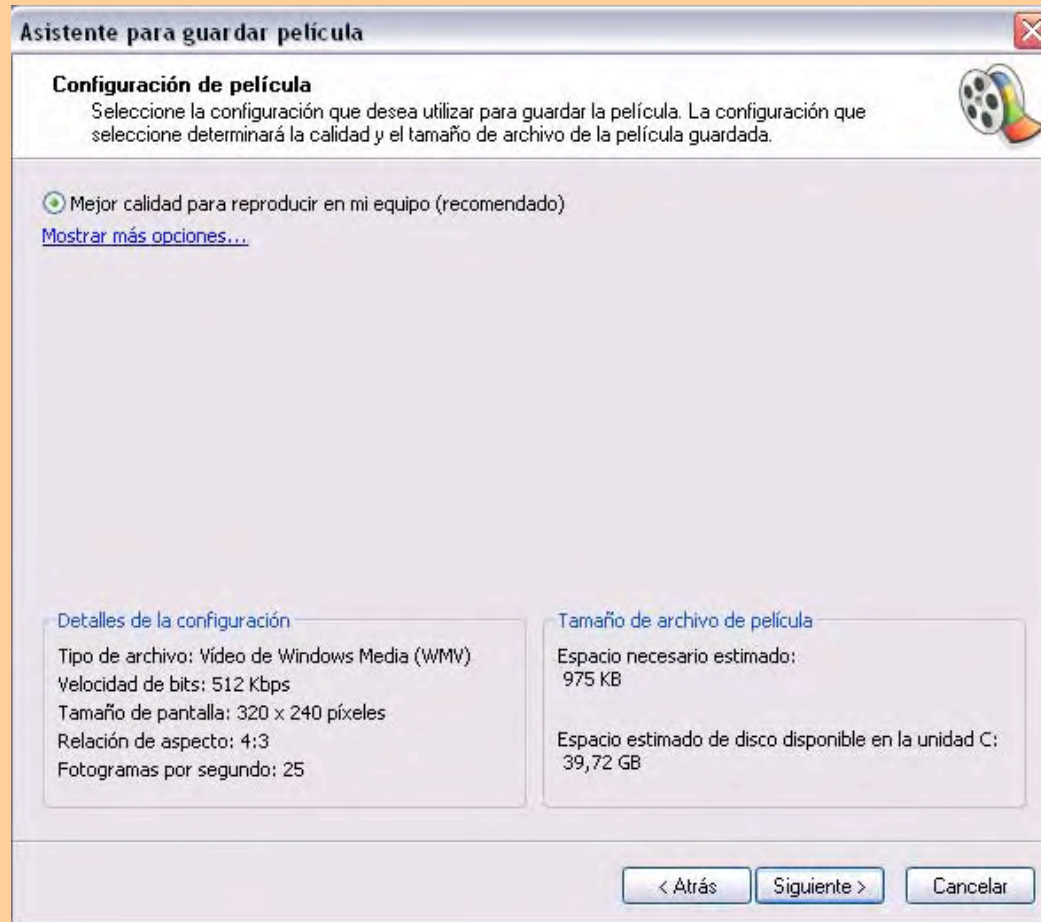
Asistente para guardar película

Configuración de película
Seleccione la configuración que desea utilizar para guardar la película. La configuración que seleccione determinará la calidad y el tamaño de archivo de la película guardada.

Mejor calidad para reproducir en mi equipo (recomendado)
Mostrar más opciones...

Detalles de la configuración
Tipo de archivo: Vídeo de Windows Media (WMV)
Velocidad de bits: 512 Kbps
Tamaño de pantalla: 320 x 240 píxeles
Relación de aspecto: 4:3
Fotogramas por segundo: 25

Tamaño de archivo de película
Espacio necesario estimado:
975 KB

Espacio estimado de disco disponible en la unidad C:
39,72 GB

< Atrás
Siguiente >
Cancelar